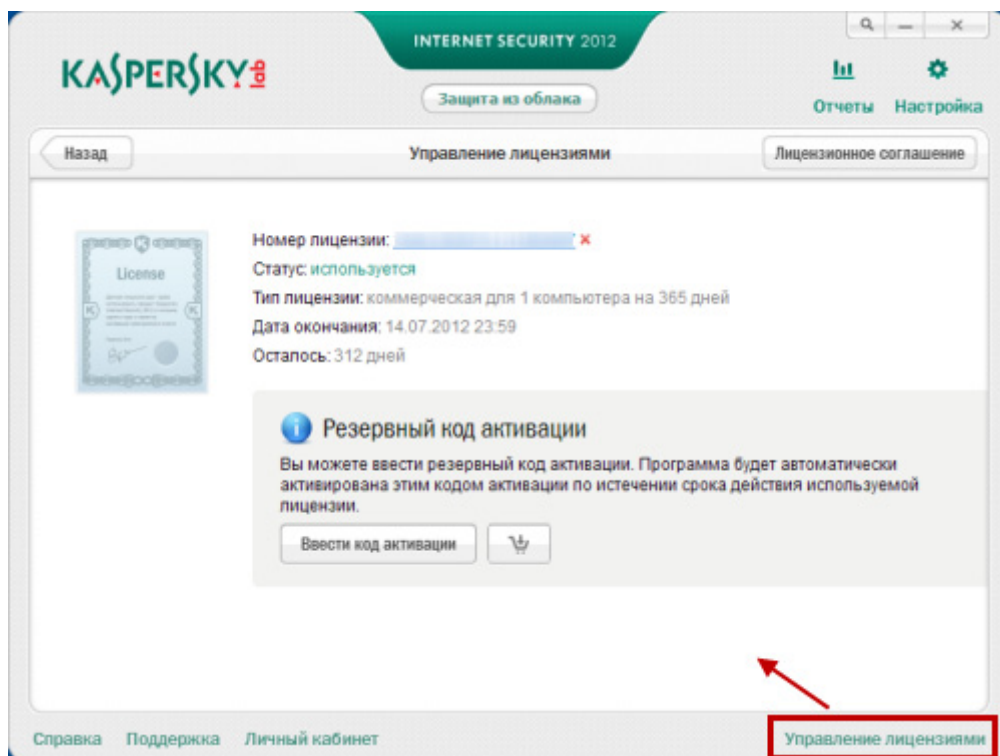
KASPERSKY lab

INTERNET SECURITY 2012

Защита из облака

Отчеты Настройка

Назад

Управление лицензиями

Лицензионное соглашение

License

Номер лицензии: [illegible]

Статус: используется

Тип лицензии: коммерческая для 1 компьютера на 365 дней

Дата окончания: 14.07.2012 23:59

Осталось: 312 дней

Резервный код активации

Вы можете ввести резервный код активации. Программа будет автоматически активирована этим кодом активации по истечении срока действия используемой лицензии.

Ввести код активации

Справка Поддержка Личный кабинет

Управление лицензиями